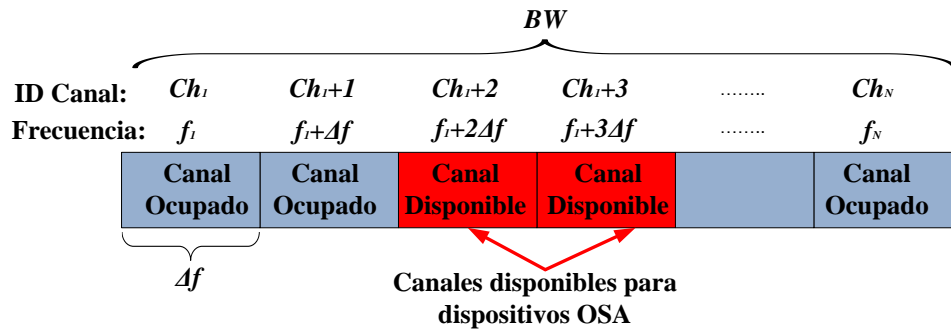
$BW$

ID Canal: $Ch_1$ $Ch_1+1$ $Ch_1+2$ $Ch_1+3$ …….. $Ch_N$

Frecuencia: $f_1$ $f_1+\Delta f$ $f_1+2\Delta f$ $f_1+3\Delta f$ …….. $f_N$

| Canal Ocupado | Canal Ocupado | Canal Disponible | Canal Disponible | | Canal Ocupado |
|---|---|---|---|---|---|

$\Delta f$

Canales disponibles para dispositivos OSA